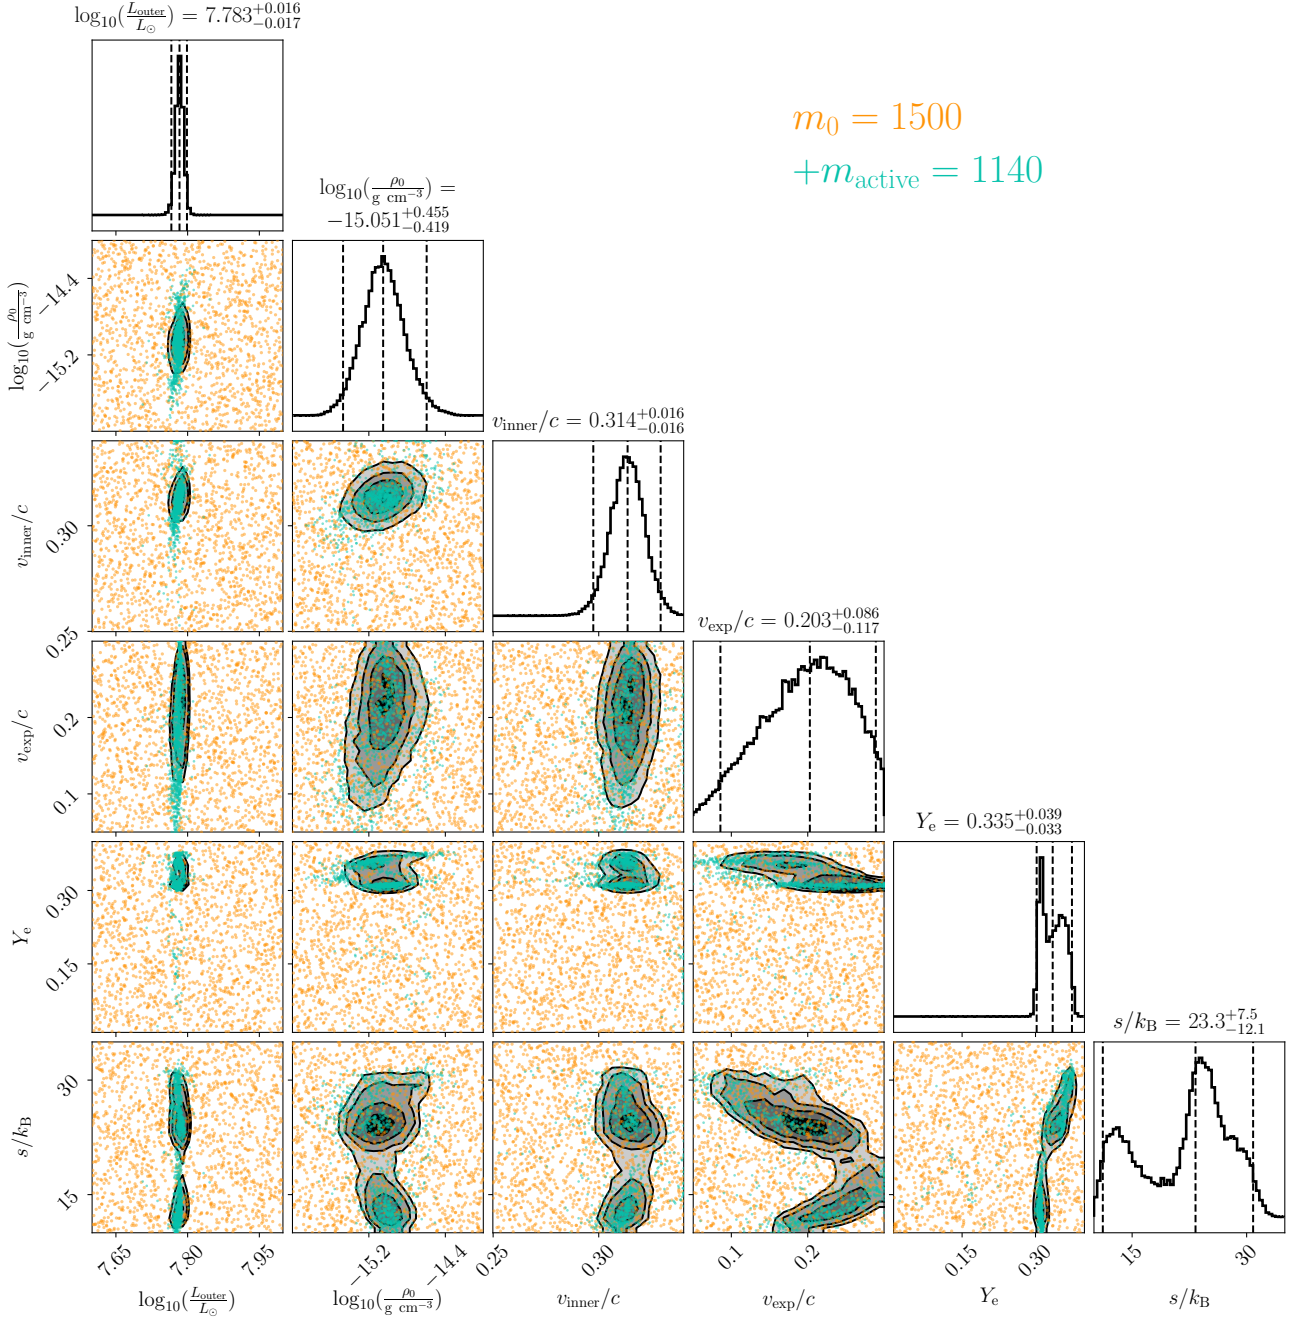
$\log_{10}(\frac{L_{\mathrm{outer}}}{L_{\odot}}) = 7.783^{+0.016}_{-0.017}$

$m_0 = 1500$

$+m_{\mathrm{active}} = 1140$

$\log_{10}(\frac{\rho_0}{\mathrm{g\ cm^{-3}}}) =$ $-15.051^{+0.455}_{-0.419}$

$v_{\mathrm{inner}}/c = 0.314^{+0.016}_{-0.016}$

$v_{\mathrm{exp}}/c = 0.203^{+0.086}_{-0.117}$

$Y_{\mathrm{e}} = 0.335^{+0.039}_{-0.033}$

$s/k_{\mathrm{B}} = 23.3^{+7.5}_{-12.1}$

$\log_{10}(\frac{\rho_0}{\mathrm{g\ cm^{-3}}})$ $-14.4$ $-15.2$

$v_{\mathrm{inner}}/c$ $0.30$ $0.25$

$v_{\mathrm{exp}}/c$ $0.1$ $0.2$

$Y_{\mathrm{e}}$ $0.15$ $0.30$

$s/k_{\mathrm{B}}$ $15$ $30$

$7.65$ $7.80$ $7.95$ $\log_{10}(\frac{L_{\mathrm{outer}}}{L_{\odot}})$

$-15.2$ $-14.4$ $\log_{10}(\frac{\rho_0}{\mathrm{g\ cm^{-3}}})$

$0.25$ $0.30$ $v_{\mathrm{inner}}/c$

$0.1$ $0.2$ $v_{\mathrm{exp}}/c$

$0.15$ $0.30$ $Y_{\mathrm{e}}$

$15$ $30$ $s/k_{\mathrm{B}}$